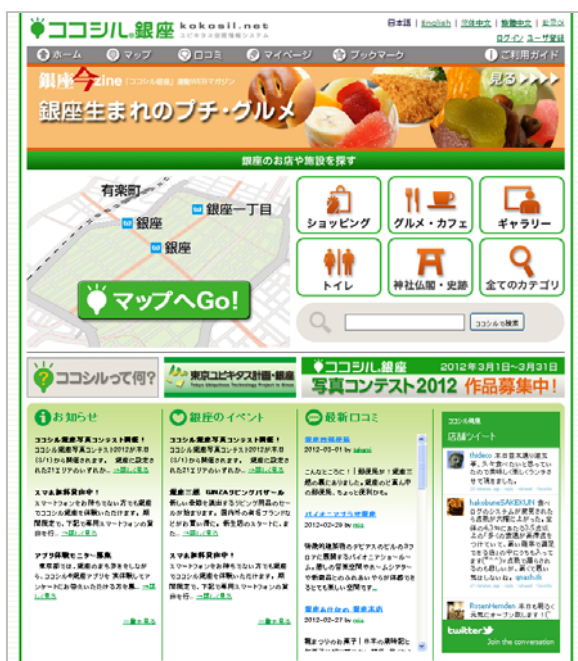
ココシル銀座 kokosil.net
ユビキタス情報案内システム

日本語 | English | 简体中文 | 繁體中文 | 한국어
ログイン | ユーザ登録

ホーム マップ 口コミ マイページ ブックマーク ご利用ガイド

銀座今zine 「ココシル銀座」連動WEBマガジン
見る
銀座生まれのプチ・グルメ

銀座のお店や施設を探す

有楽町
銀座
銀座一丁目
銀座

マップへGo!

ショッピング
グルメ・カフェ
ギャラリー
トイレ
神社仏閣・史跡
全てのカテゴリ

ココシルで検索

ココシルって何?

東京ユビキタス計画・銀座
Tokyo Ubiquitous Technology Project in Ginza

ココシル銀座 2012年3月1日〜3月31日
写真コンテスト2012 作品募集中!

お知らせ

ココシル銀座写真コンテスト開催!
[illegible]

スマホ無料貸出中!
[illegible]

アプリ体験モニター募集
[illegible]

銀座のイベント

ココシル銀座写真コンテスト開催!
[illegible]

銀座三越 GINZAラビングバザール
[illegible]

スマホ無料貸出中!
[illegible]

最新口コミ

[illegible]
2012-03-01
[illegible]

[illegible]
2012-02-29
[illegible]

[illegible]
2012-02-27
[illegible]

ココシル銀座
店舗ツイート

thideco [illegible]

hakobuneSAKEKUN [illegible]

RosenHemden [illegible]

twitter
Join the conversation